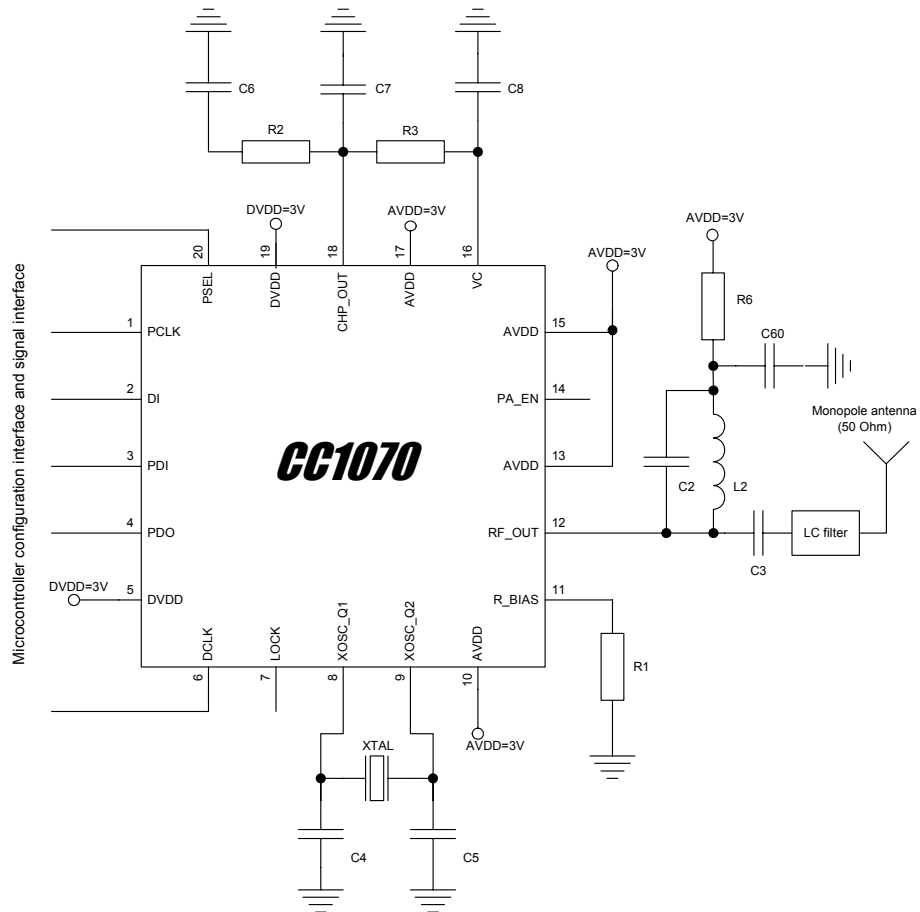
C6
C7
C8
R2
R3
DVDD=3V
AVDD=3V
AVDD=3V
AVDD=3V
20
19
18
17
16
PSEL
DVDD
CHP_OUT
AVDD
VC
R6
C60
Microcontroller configuration interface and signal interface
1 PCLK
2 DI
3 PDI
4 PDO
DVDD=3V
5 DVDD
CC1070
AVDD 15
PA_EN 14
AVDD 13
RF_OUT 12
R_BIAS 11
Monopole antenna
(50 Ohm)
C2
L2
C3
LC filter
R1
DCLK
LOCK
XOSC_Q1
XOSC_Q2
AVDD
6
7
8
9
10
AVDD=3V
XTAL
C4
C5